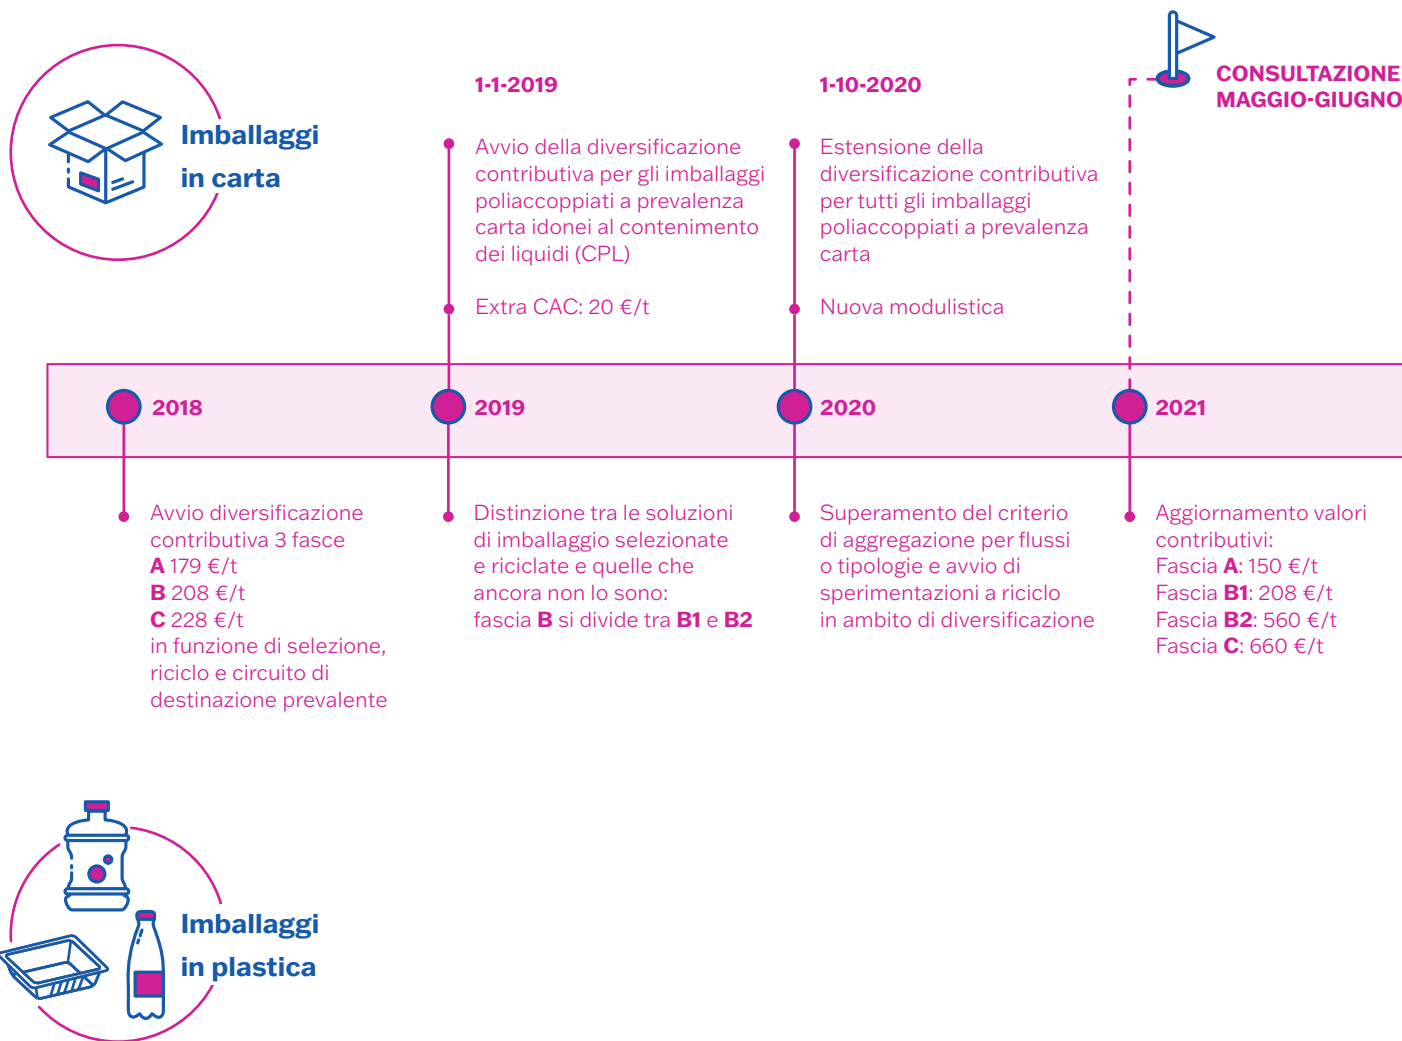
Imballaggi in carta

1-1-2019

Avvio della diversificazione contributiva per gli imballaggi poliaccoppiati a prevalenza carta idonei al contenimento dei liquidi (CPL)

Extra CAC: 20 €/t

1-10-2020

Estensione della diversificazione contributiva per tutti gli imballaggi poliaccoppiati a prevalenza carta

Nuova modulistica

CONSULTAZIONE MAGGIO-GIUGNO

2018

2019

2020

2021

Avvio diversificazione contributiva 3 fasce
**A** 179 €/t
**B** 208 €/t
**C** 228 €/t
in funzione di selezione, riciclo e circuito di destinazione prevalente

Distinzione tra le soluzioni di imballaggio selezionate e riciclate e quelle che ancora non lo sono: fascia **B** si divide tra **B1** e **B2**

Superamento del criterio di aggregazione per flussi o tipologie e avvio di sperimentazioni a riciclo in ambito di diversificazione

Aggiornamento valori contributivi:
Fascia **A**: 150 €/t
Fascia **B1**: 208 €/t
Fascia **B2**: 560 €/t
Fascia **C**: 660 €/t

Imballaggi in plastica